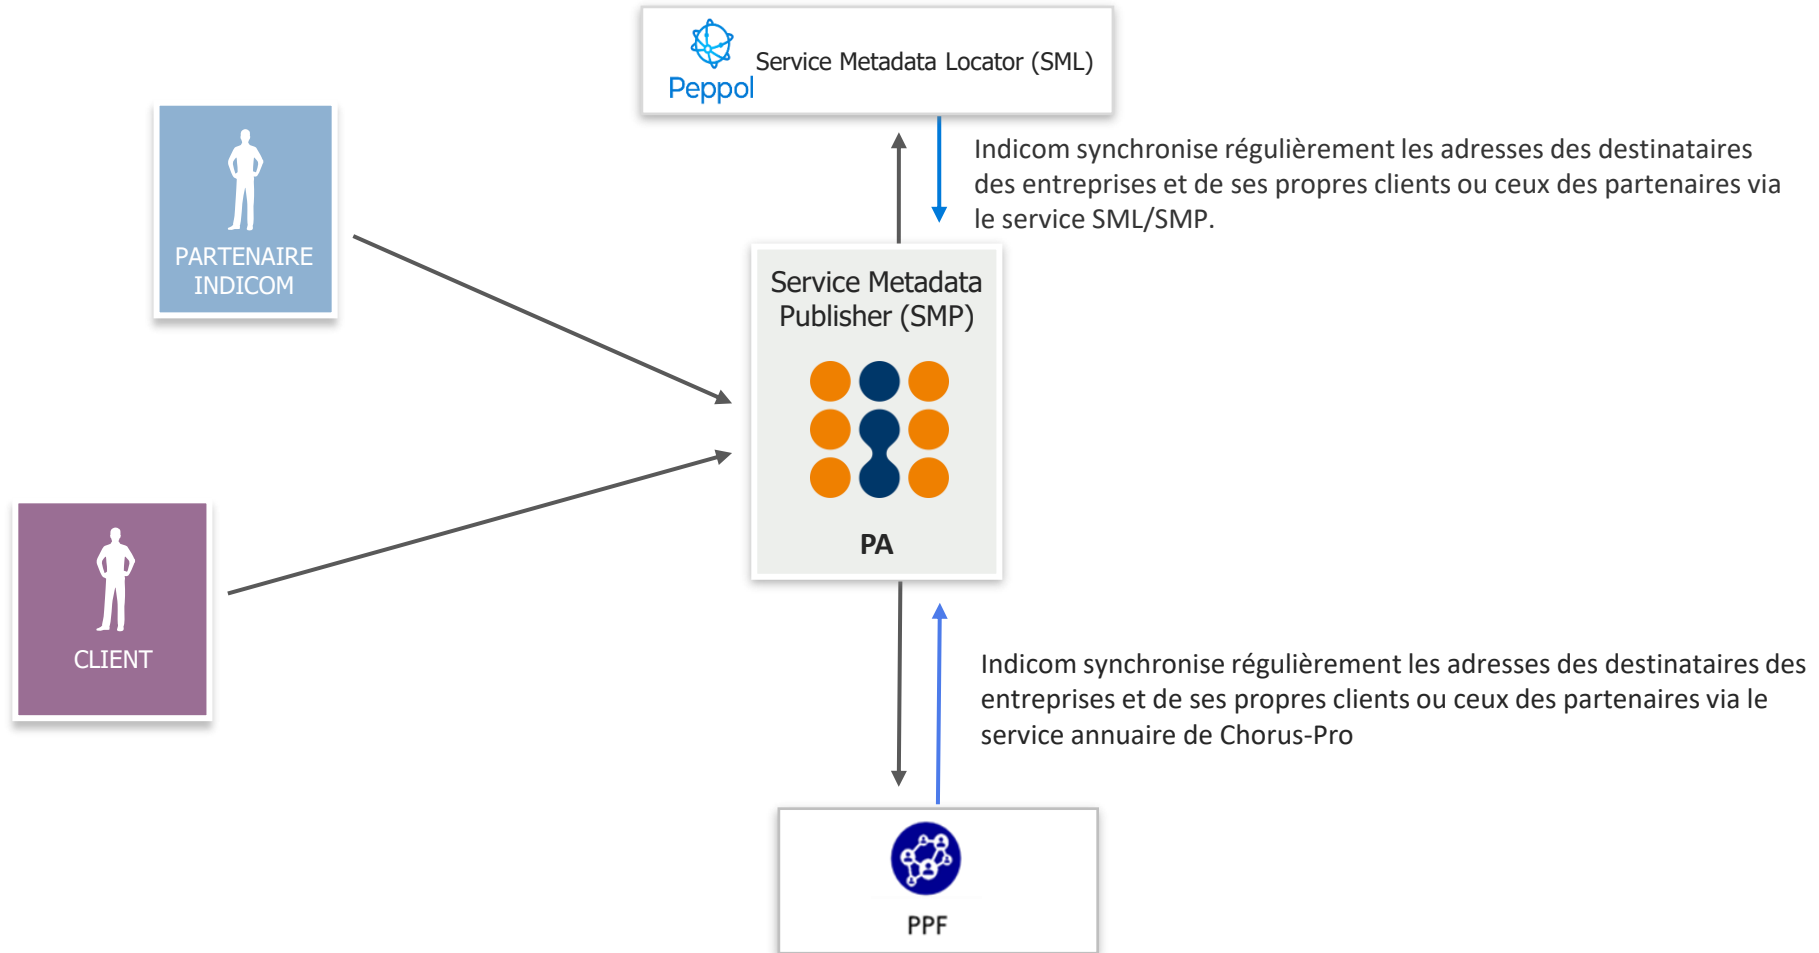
Peppol Service Metadata Locator (SML)

Indicom synchronise régulièrement les adresses des destinataires des entreprises et de ses propres clients ou ceux des partenaires via le service SML/SMP.

PARTENAIRE INDICOM

Service Metadata Publisher (SMP)

PA

CLIENT

Indicom synchronise régulièrement les adresses des destinataires des entreprises et de ses propres clients ou ceux des partenaires via le service annuaire de Chorus-Pro

PPF